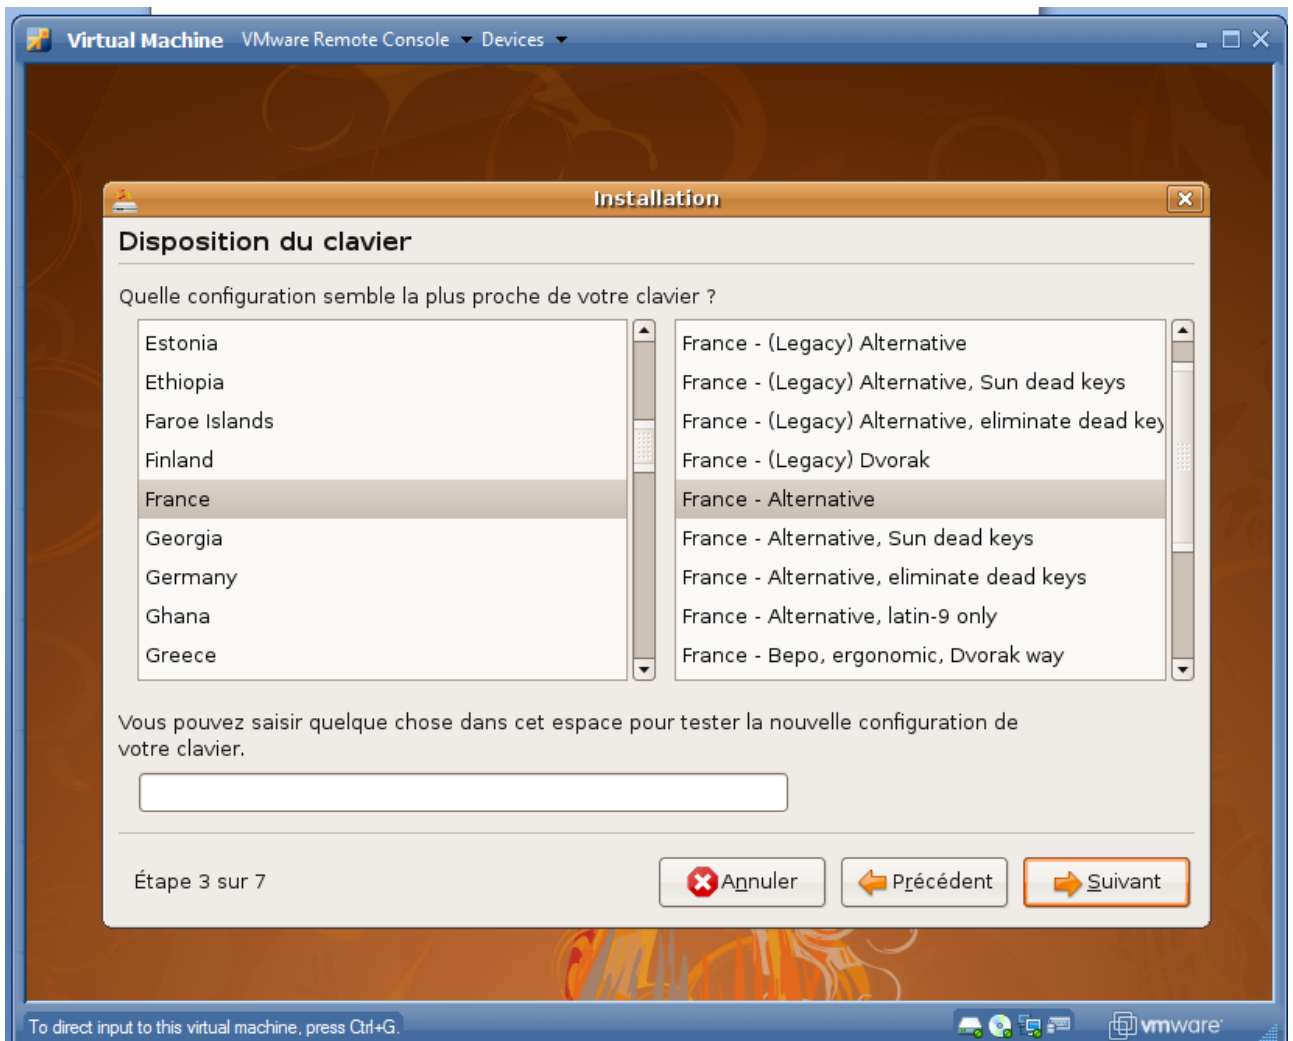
Virtual Machine VMware Remote Console Devices

Installation

Disposition du clavier

Quelle configuration semble la plus proche de votre clavier ?

Estonia
Ethiopia
Faroe Islands
Finland
France
Georgia
Germany
Ghana
Greece

France - (Legacy) Alternative
France - (Legacy) Alternative, Sun dead keys
France - (Legacy) Alternative, eliminate dead key
France - (Legacy) Dvorak
France - Alternative
France - Alternative, Sun dead keys
France - Alternative, eliminate dead keys
France - Alternative, latin-9 only
France - Bepo, ergonomic, Dvorak way

Vous pouvez saisir quelque chose dans cet espace pour tester la nouvelle configuration de votre clavier.

Étape 3 sur 7

Annuler Précédent Suivant

To direct input to this virtual machine, press Ctrl+G.

vmware